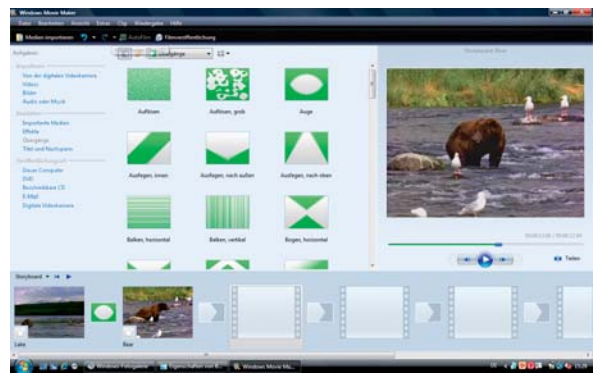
Windows Movie Maker

Datei Bearbeiten Ansicht Extras Clip Wiedergabe Hilfe

Medien importieren Aufnehmen Filmveröffentlichung

Aufgaben

Importieren
Von der digitalen Videokamera
Videos
Bilder
Audio oder Musik

Bearbeiten
Importierte Medien
Effekte
Übergänge
Titel und Nachspann

Veröffentlichungsziel
Dieser Computer
DVD
Beschreibbare CD
E-Mail
Digitale Videokamera

Übergänge

Auflösen

Auflösen, grob

Auge

Ausfegen, innen

Ausfegen, nach außen

Ausfegen, nach oben

Balken, horizontal

Balken, vertikal

Bogen, horizontal

Storyboard

Teilen

Lake

Bear

Windows Fotogalerie

Eigenschaften von B...

Windows Movie Ma...